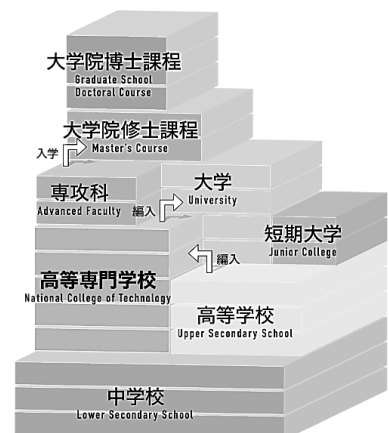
大学院博士課程
Graduate School
Doctoral Course

大学院修士課程
Master's Course

入学

専攻科
Advanced Faculty

大学
University

編入

短期大学
Junior College

編入

高等専門学校
National College of Technology

高等学校
Upper Secondary School

中学校
Lower Secondary School